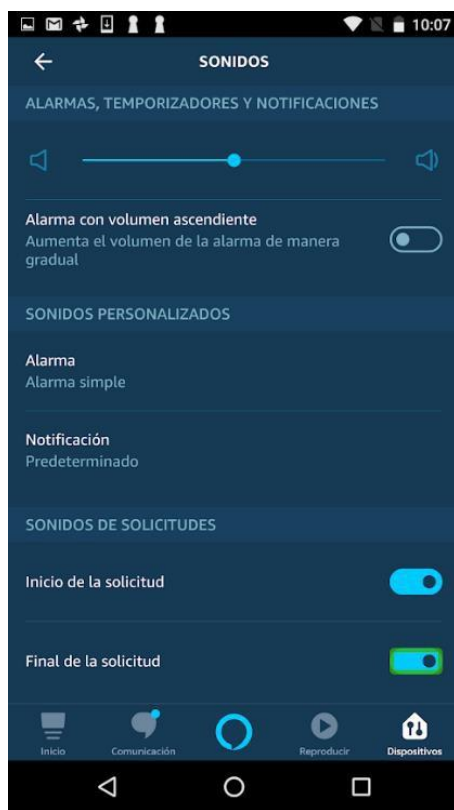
10:07

SONIDOS

ALARMAS, TEMPORIZADORES Y NOTIFICACIONES

Alarma con volumen ascendiente
Aumenta el volumen de la alarma de manera gradual

SONIDOS PERSONALIZADOS

Alarma
Alarma simple

Notificación
Predeterminado

SONIDOS DE SOLICITUDES

Inicio de la solicitud

Final de la solicitud

Inicio
Comunicación
Reproducir
Dispositivos